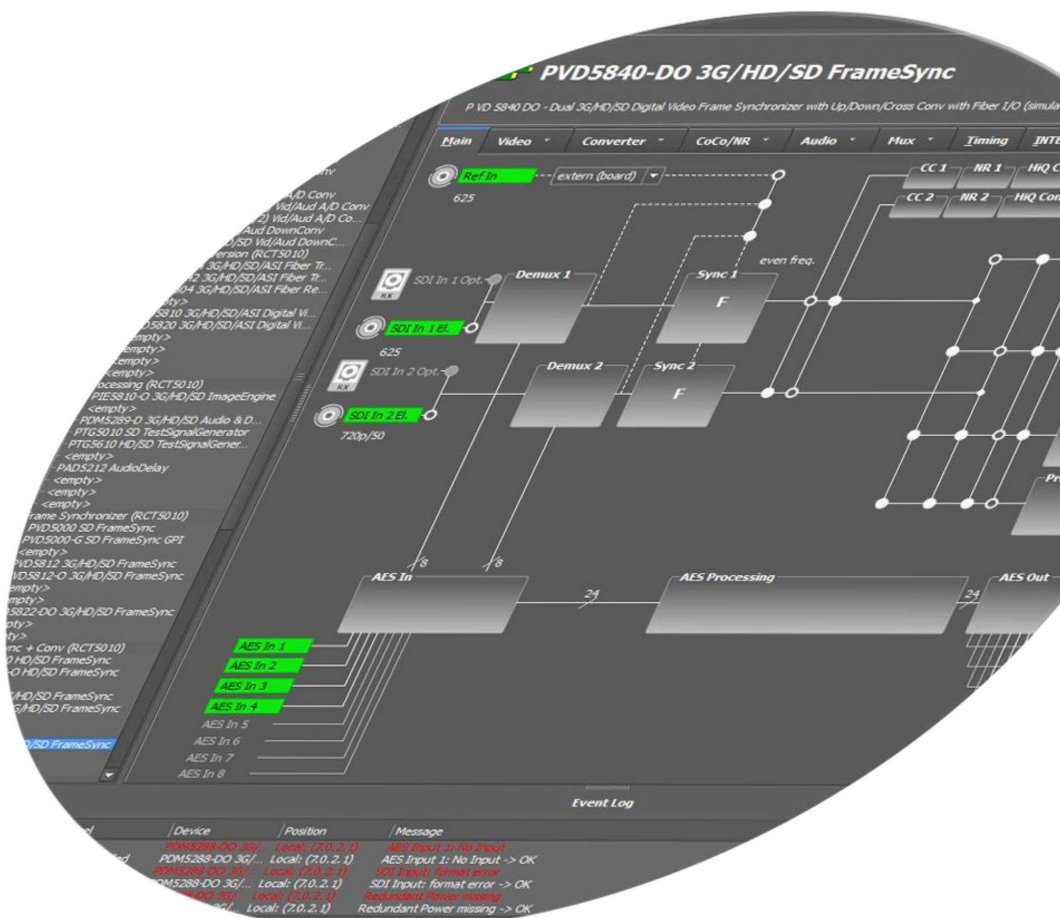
PVD5840-DO 3G/HD/SD FrameSync

P VD 5840 DO - Dual 3G/HD/SD Digital Video Frame Synchronizer with Up/Down/Cross Conv with Fiber I/O (simula

Main | Video | Converter | CoCo/NR | Audio | Mux | Timing | INTE

Ref In
extern (board)
625
CC 1 | NR 1 | HiQ C
CC 2 | NR 2 | HiQ Con
SDI In 1 Opt.
Demux 1
Sync 1
F
even freq.
SDI In 1 El.
625
SDI In 2 Opt.
Demux 2
Sync 2
F
SDI In 2 El.
720p/50
Pr
8
8
AES In
24
AES Processing
24
AES Out
AES In 1
AES In 2
AES In 3
AES In 4
AES In 5
AES In 6
AES In 7
AES In 8

/D Conv
Vid/Aud A/D Conv
2) Vid/Aud A/D Co...
Aud DownConv
D/SD Vid/Aud DownC...
ersion (RCT5010)
3G/HD/SD/ASI Fiber Tr...
2 3G/HD/SD/ASI Fiber Tr...
04 3G/HD/SD/ASI Fiber Re...
pty>
810 3G/HD/SD/ASI Digital Vi...
D5820 3G/HD/SD/ASI Digital Vi...
empty>
empty>
empty>
ocessing (RCT5010)
PIES810-O 3G/HD/SD ImageEngine
<empty>
PDM5289-O 3G/HD/SD Audio & D...
PTG5010 SD TestSignalGenerator
PTG5610 HD/SD TestSignalGener...
<empty>
PAD5212 AudioDelay
<empty>
<empty>
<empty>
rame Synchronizer (RCT5010)
PVD5000 SD FrameSync
PVD5000-G SD FrameSync GPI
empty>
VD5812 3G/HD/SD FrameSync
VD5812-O 3G/HD/SD FrameSync
empty>
mpty>
5822-DO 3G/HD/SD FrameSync
pty>
ty>
nc + Conv (RCT5010)
) HD/SD FrameSync
-O HD/SD FrameSync
G/HD/SD FrameSync
G/HD/SD FrameSync
D/SD FrameSync

Event Log

el | Device | Position | Message
PDM5288-DO 3G/... Local: (7.0.2.1) AES Input 1: No Input
ed PDM5288-DO 3G/... Local: (7.0.2.1) AES Input 1: No Input -> OK
PDM5288-DO 3G/... Local: (7.0.2.1) SDI Input: format error
PDM5288-DO 3G/... Local: (7.0.2.1) SDI Input: format error -> OK
DO 3G/... Local: (7.0.2.1) Redundant Power missing
G/... Local: (7.0.2.1) Redundant Power missing -> OK